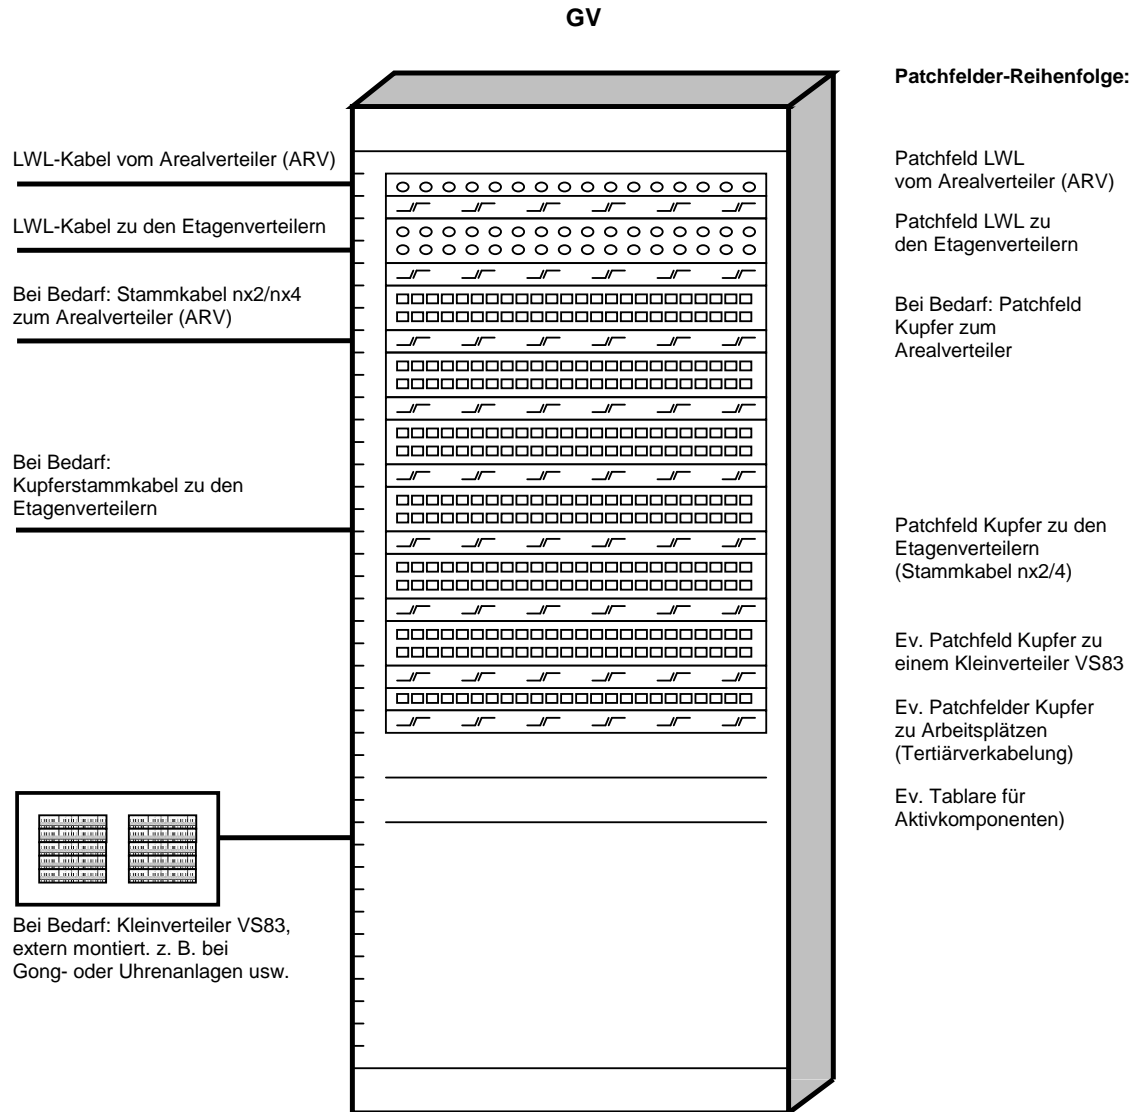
GV

LWL-Kabel vom Arealverteiler (ARV)

LWL-Kabel zu den Etagenverteilern

Bei Bedarf: Stammkabel nx2/nx4 zum Arealverteiler (ARV)

Bei Bedarf: Kupferstammkabel zu den Etagenverteilern

Bei Bedarf: Kleinverteiler VS83, extern montiert. z. B. bei Gong- oder Uhrenanlagen usw.

Patchfelder-Reihenfolge:

Patchfeld LWL vom Arealverteiler (ARV)

Patchfeld LWL zu den Etagenverteilern

Bei Bedarf: Patchfeld Kupfer zum Arealverteiler

Patchfeld Kupfer zu den Etagenverteilern (Stammkabel nx2/4)

Ev. Patchfeld Kupfer zu einem Kleinverteiler VS83

Ev. Patchfelder Kupfer zu Arbeitsplätzen (Tertiärverkabelung)

Ev. Tablare für Aktivkomponenten)